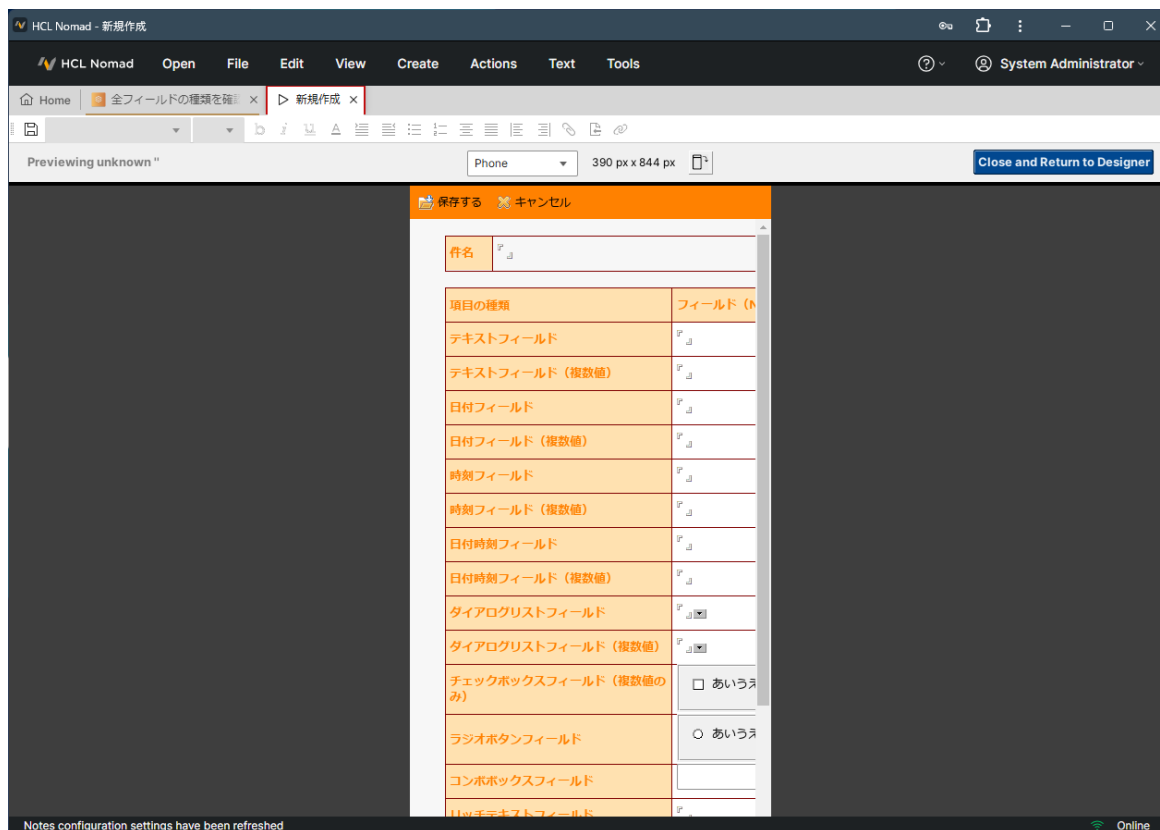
HCL Nomad - 新規作成

HCL Nomad Open File Edit View Create Actions Text Tools System Administrator

Home 全フィールドの種類を確認 × ▷ 新規作成 ×

Previewing unknown "

Phone 390 px x 844 px

Close and Return to Designer

保存する キャンセル

| 件名 | 「 」 |
|---|---|

| 項目の種類 | フィールド（N |
|---|---|
| テキストフィールド | 「 」 |
| テキストフィールド（複数値） | 「 」 |
| 日付フィールド | 「 」 |
| 日付フィールド（複数値） | 「 」 |
| 時刻フィールド | 「 」 |
| 時刻フィールド（複数値） | 「 」 |
| 日付時刻フィールド | 「 」 |
| 日付時刻フィールド（複数値） | 「 」 |
| ダイアログリストフィールド | 「 」 |
| ダイアログリストフィールド（複数値） | 「 」 |
| チェックボックスフィールド（複数値のみ） | ☐ あいうえ |
| ラジオボタンフィールド | ○ あいうえ |
| コンボボックスフィールド | |
| リッチテキストフィールド | 「 |

Notes configuration settings have been refreshed

Online